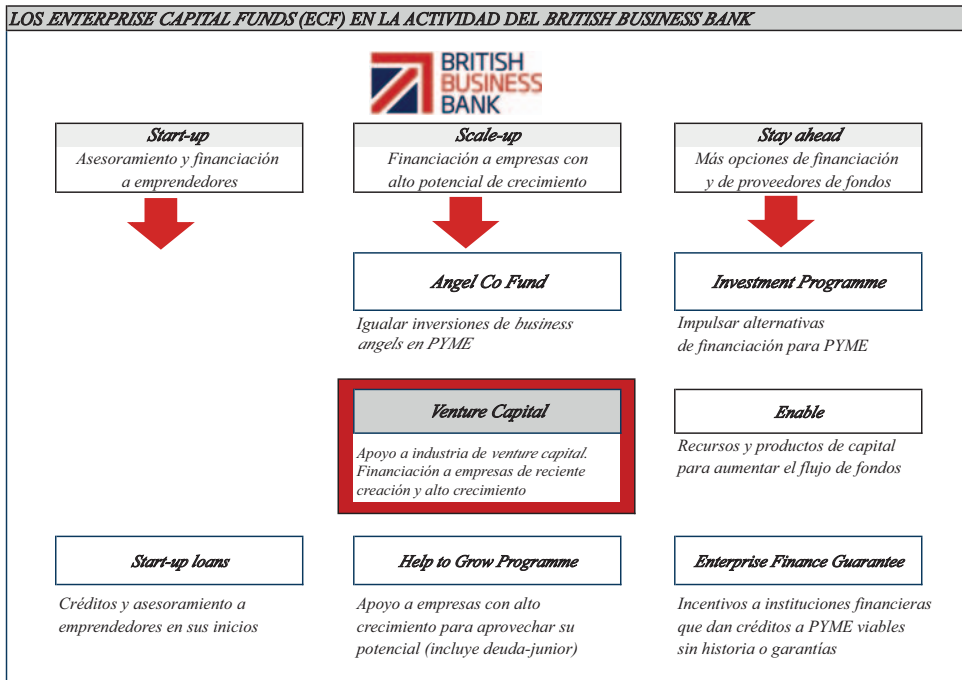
LOS ENTERPRISE CAPITAL FUNDS (ECF) EN LA ACTIVIDAD DEL BRITISH BUSINESS BANK

BRITISH BUSINESS BANK

Start-up
Asesoramiento y financiación a emprendedores

Scale-up
Financiación a empresas con alto potencial de crecimiento

Stay ahead
Más opciones de financiación y de proveedores de fondos

Angel Co Fund
Igualar inversiones de business angels en PYME

Investment Programme
Impulsar alternativas de financiación para PYME

Venture Capital
Apoyo a industria de venture capital. Financiación a empresas de reciente creación y alto crecimiento

Enable
Recursos y productos de capital para aumentar el flujo de fondos

Start-up loans
Créditos y asesoramiento a emprendedores en sus inicios

Help to Grow Programme
Apoyo a empresas con alto crecimiento para aprovechar su potencial (incluye deuda-junior)

Enterprise Finance Guarantee
Incentivos a instituciones financieras que dan créditos a PYME viables sin historia o garantías